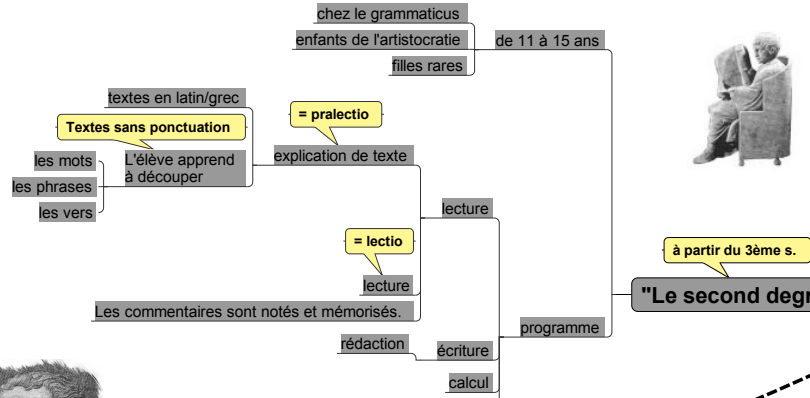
chez le grammaticus

enfants de l'artistocratie

filles rares

de 11 à 15 ans

textes en latin/grec

Textes sans ponctuation

= pralectio

les mots

les phrases

les vers

L'élève apprend à découper

explication de texte

lecture

= lectio

lecture

Les commentaires sont notés et mémorisés.

à partir du 3ème s.

"Le second degr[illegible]

programme

rédaction

écriture

calcul